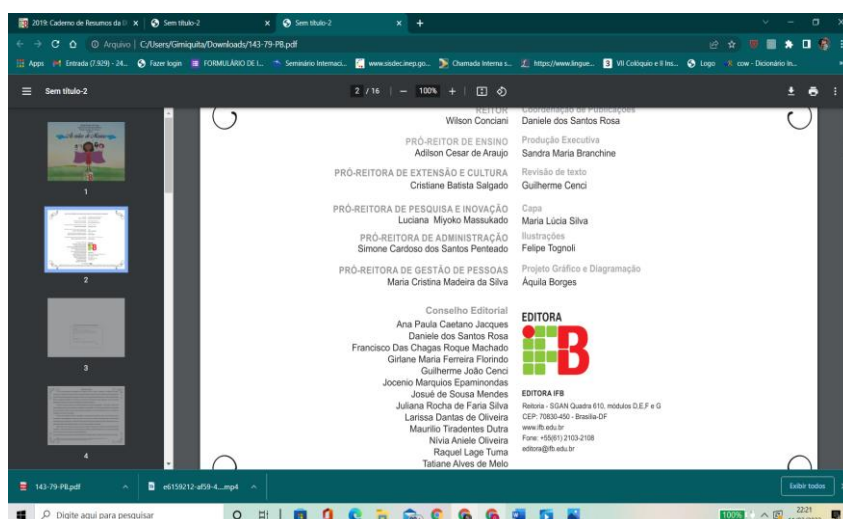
2019: Caderno de Resumos da I × | Sem título-2 × | Sem título-2 × | +

Arquivo | C:/Users/Gimiquita/Downloads/143-79-PB.pdf

Apps | Entrada (7.929) - 24... | Fazer login | FORMULÁRIO DE I... | Seminário Internaci... | www.sisdec.inep.go... | Chamada Interna s... | https://www.lingue... | VII Colóquio e II Ins... | Logo | cow - Dicionário In...

Sem título-2 | 2 / 16 | — 100% +

1

2

3

4

REITOR
Wilson Conciani

PRÓ-REITOR DE ENSINO
Adilson Cesar de Araujo

PRÓ-REITORA DE EXTENSÃO E CULTURA
Cristiane Batista Salgado

PRÓ-REITORA DE PESQUISA E INOVAÇÃO
Luciana Miyoko Massukado

PRÓ-REITORA DE ADMINISTRAÇÃO
Simone Cardoso dos Santos Penteado

PRÓ-REITORA DE GESTÃO DE PESSOAS
Maria Cristina Madeira da Silva

Conselho Editorial
Ana Paula Caetano Jacques
Daniele dos Santos Rosa
Francisco Das Chagas Roque Machado
Girlane Maria Ferreira Florindo
Guilherme João Cenci
Jocenio Marquios Epaminondas
Josué de Sousa Mendes
Juliana Rocha de Faria Silva
Larissa Dantas de Oliveira
Maurilio Tiradentes Dutra
Nívia Aniele Oliveira
Raquel Lage Tuma
Tatiane Alves de Melo

Coordenação de Publicações
Daniele dos Santos Rosa

Produção Executiva
Sandra Maria Branchine

Revisão de texto
Guilherme Cenci

Capa
Maria Lúcia Silva

Ilustrações
Felipe Tognoli

Projeto Gráfico e Diagramação
Áquila Borges

EDITORA

EDITORA IFB
Reitoria - SGAN Quadra 610, módulos D,E,F e G
CEP: 70830-450 - Brasília-DF
www.ifb.edu.br
Fone: +55(61) 2103-2108
editora@ifb.edu.br

143-79-PB.pdf | e6159212-af59-4....mp4 | Exibir todos

Digite aqui para pesquisar | 100% | 22:21